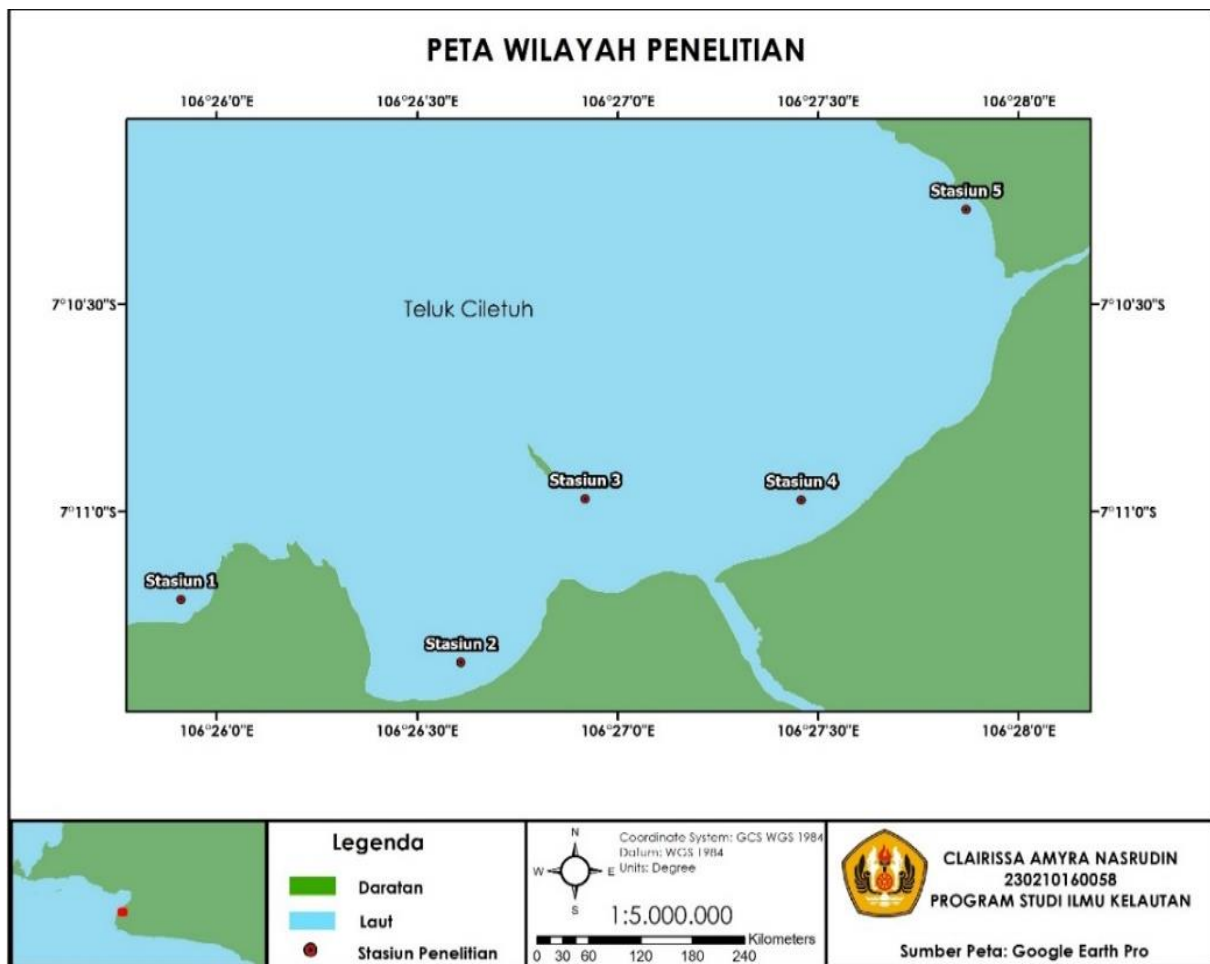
PETA WILAYAH PENELITIAN

106°26'0"E 106°26'30"E 106°27'0"E 106°27'30"E 106°28'0"E

7°10'30"S 7°10'30"S

7°11'0"S 7°11'0"S

Teluk Ciletuh

Stasiun 5

Stasiun 3

Stasiun 4

Stasiun 1

Stasiun 2

106°26'0"E 106°26'30"E 106°27'0"E 106°27'30"E 106°28'0"E

Legenda

Daratan

Laut

Stasiun Penelitian

N
W E
S

Coordinate System: GCS WGS 1984
Datum: WGS 1984
Units: Degree

1:5.000.000

0 30 60 120 180 240 Kilometers

CLAIRISSA AMYRA NASRUDIN
230210160058
PROGRAM STUDI ILMU KELAUTAN

Sumber Peta: Google Earth Pro